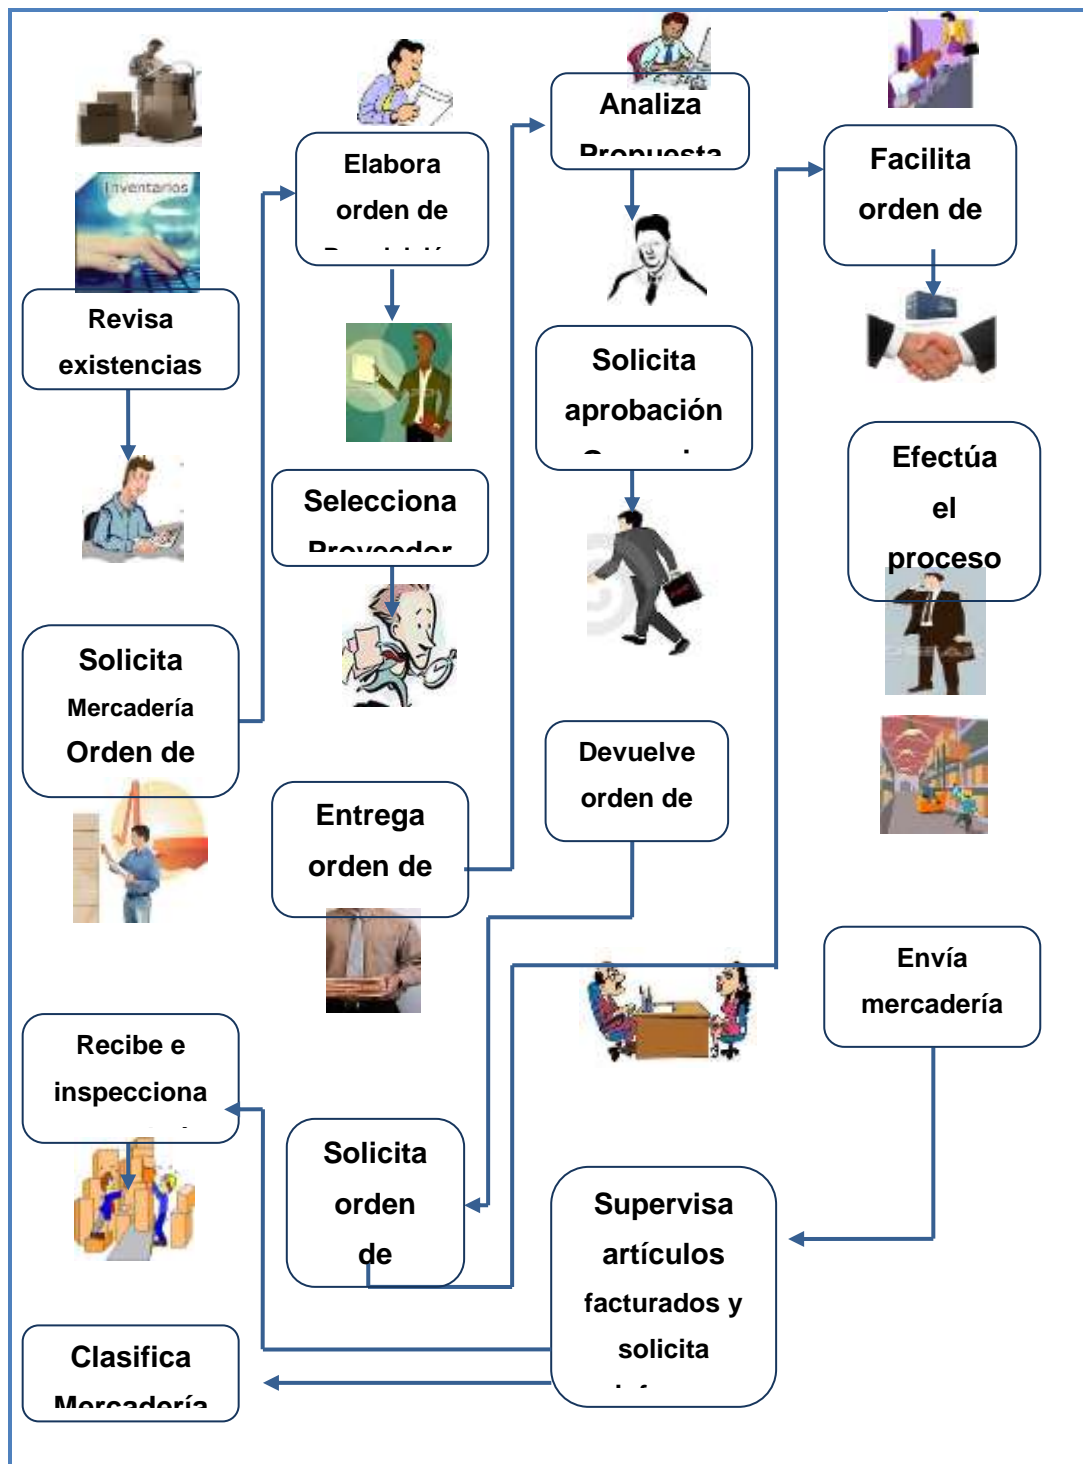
Inventarios

Revisa existencias

Solicita Mercadería Orden de

Elabora orden de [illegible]

Selecciona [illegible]

Entrega orden de

Analiza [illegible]

Solicita aprobación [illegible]

Devuelve orden de

Facilita orden de

Efectúa el proceso

Envía mercadería

Recibe e inspecciona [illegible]

Solicita orden de

Supervisa artículos facturados y solicita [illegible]

Clasifica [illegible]